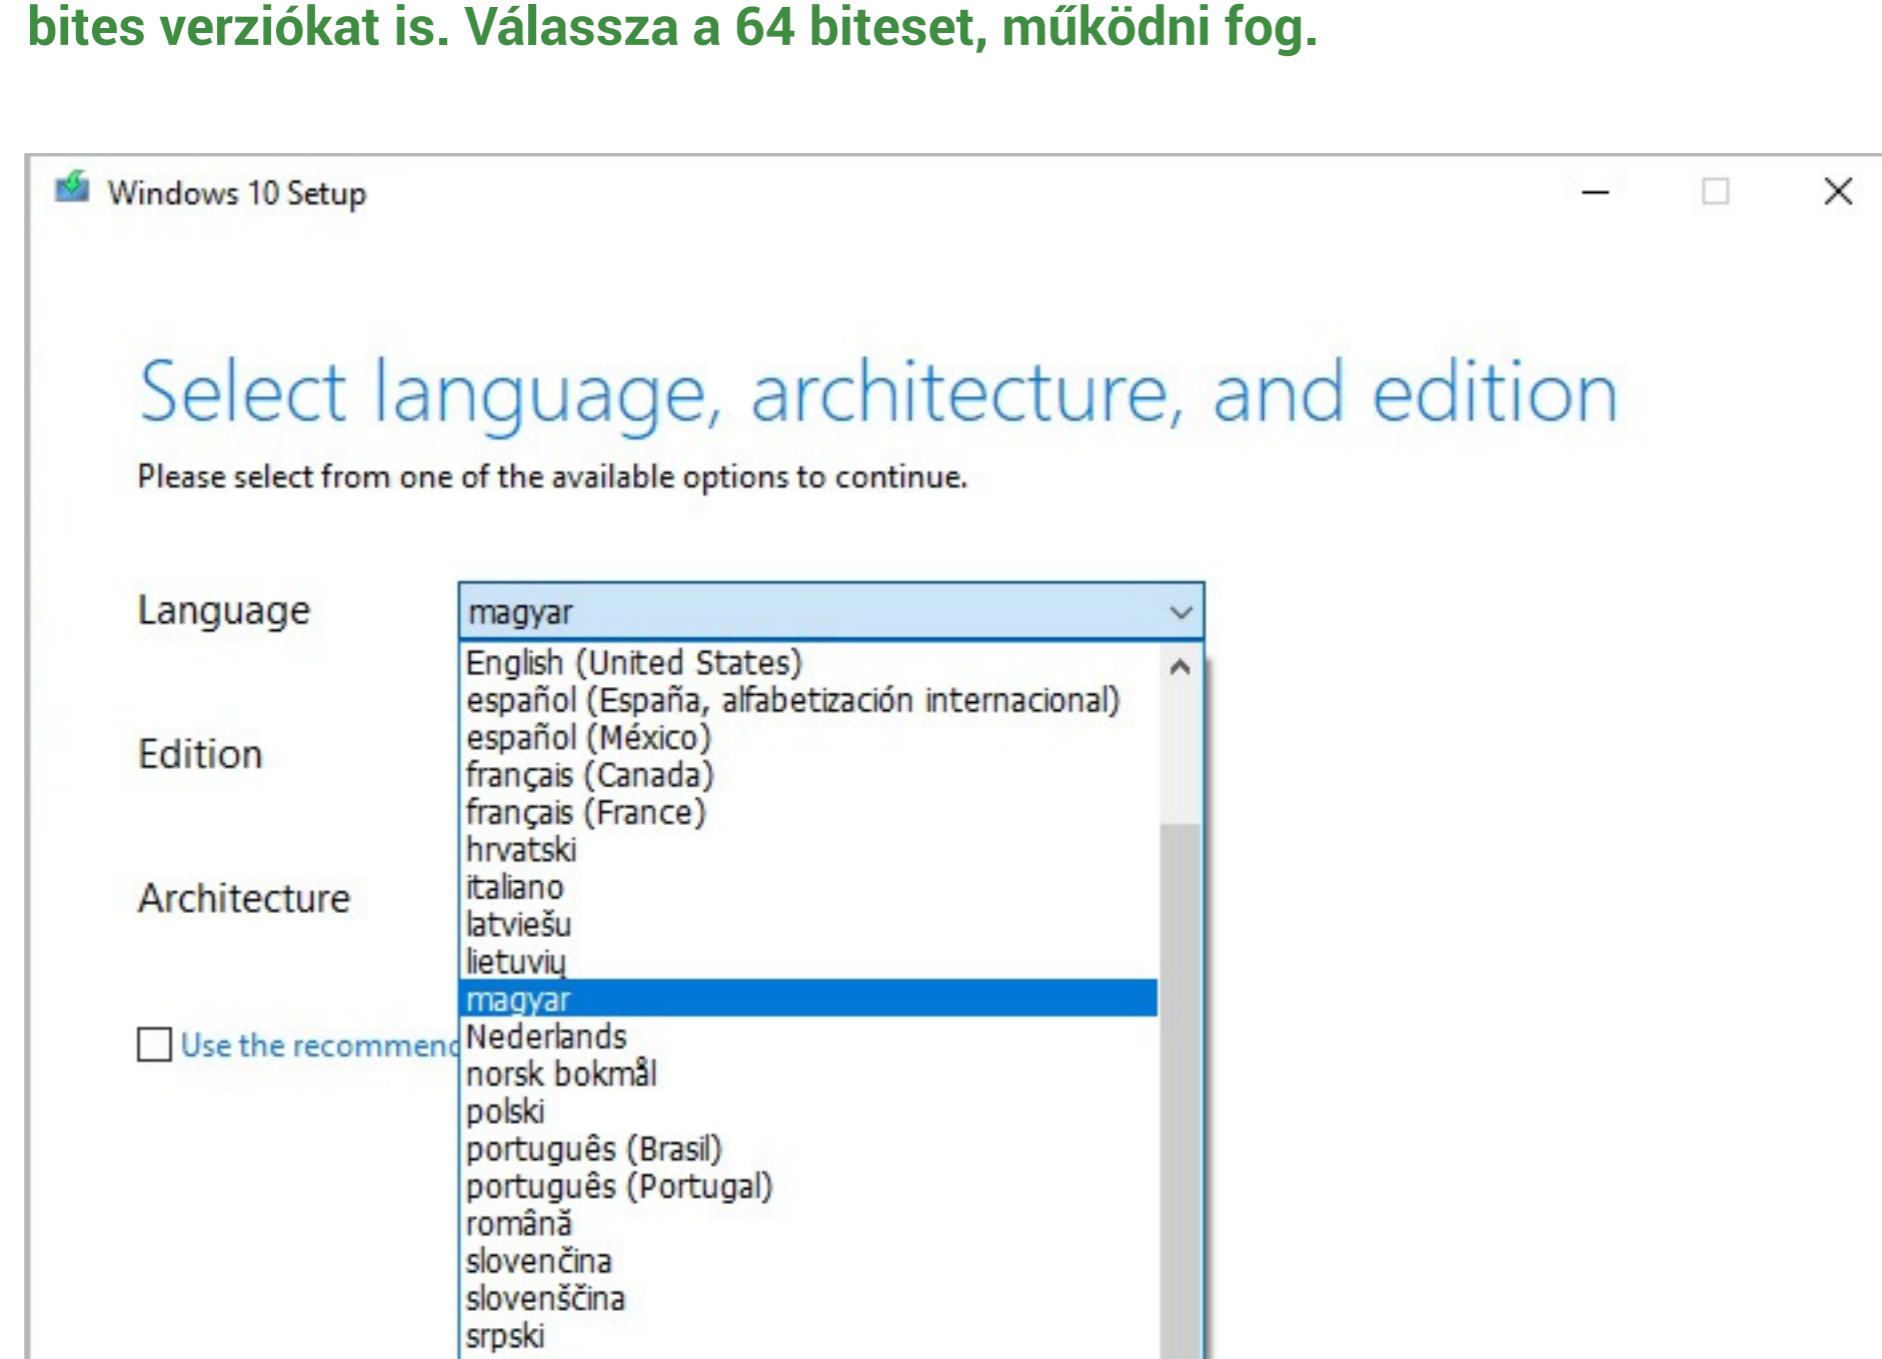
bites verziókat is. Válassza a 64 biteset, működni fog.

Windows 10 Setup

Select language, architecture, and edition

Please select from one of the available options to continue.

Language

magyar

English (United States)
español (España, alfabetización internacional)
español (México)
français (Canada)
français (France)
hrvatski
italiano
latviešu
lietuvių
magyar
Nederlands
norsk bokmål
polski
português (Brasil)
português (Portugal)
română
slovenčina
slovenščina
srpski

Edition

Architecture

Use the recommend